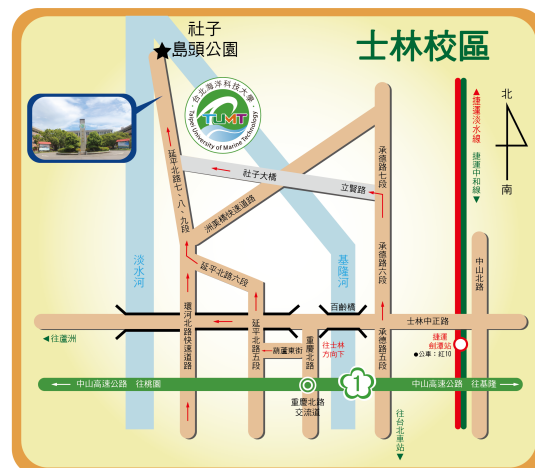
士林校區

社子
島頭公園

台北海洋科技大學
Taipei University of Marine Technology
TUMT

北
南

捷運淡水線
捷運中和線

延平北路七、八、九段
社子大橋
立賢路
洲美快速道路
承德路七段
承德路六段
承德路五段
延平北路六段
淡水河
基隆河
中山北路
百齡橋
士林中正路
環河北路快速道路
延平北路五段
重慶北路四段
葫蘆東街
往士林方向下
捷運劍潭站
●公車：紅10
往蘆洲
中山高速公路　往桃園
中山高速公路　往基隆
重慶北路交流道
1
往台北車站